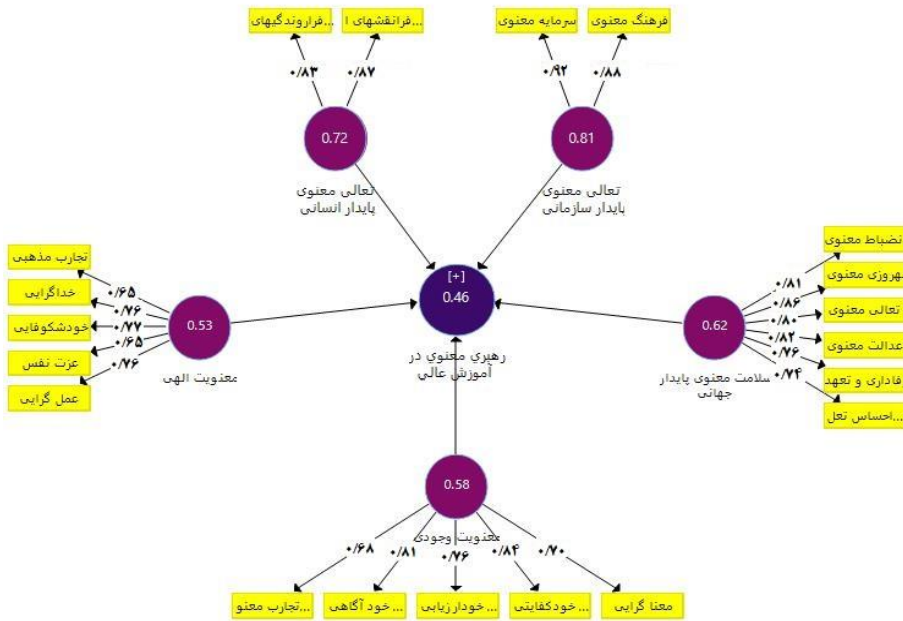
...فرارونگیهای
...فرانقشهای ا
۰/۸۳
۰/۸۷
0.72
تعالی معنوی پایدار انسانی

سرمایه معنوی
فرهنگ معنوی
۰/۹۲
۰/۸۸
0.81
تعالی معنوی پایدار سازمانی

تجارب مذهبی
خداگرایی
خودشکوفایی
عزت نفس
عمل گرایی
۰/۶۵
۰/۷۶
۰/۷۷
۰/۶۵
۰/۷۶
0.53
معنویت الهی

[+]
0.46
رهبري معنوي در آموزش عالي

نضباط معنوی
بهروزی معنوی
تعالی معنوی
عدالت معنوی
فاداری و تعهد
...احساس تعل
۰/۸۱
۰/۸۶
۰/۸۰
۰/۸۲
۰/۷۶
۰/۷۴
0.62
سلامت معنوی پایدار جهانی

0.58
معنویت وجودی
۰/۶۸
۰/۸۱
۰/۷۶
۰/۸۴
۰/۷۰
...تجارب معنو
...خود آگاهی
...خودارزیابی
...خودکفایتی
معنا گرایی